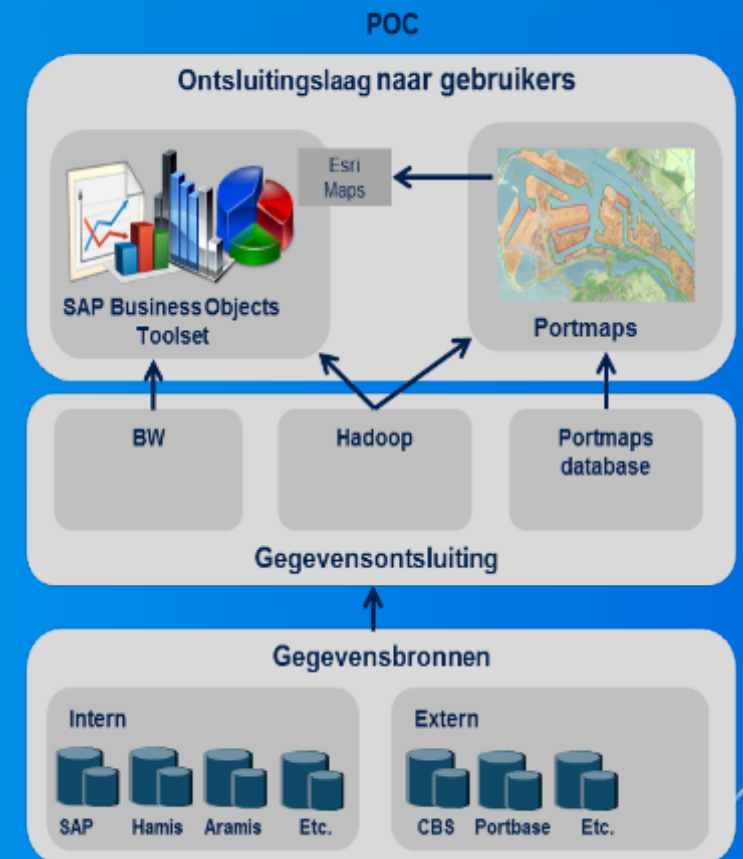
POC

Ontsluitingslaag naar gebruikers

Esri Maps

SAP Business Objects Toolset

Portmaps

BW

Hadoop

Portmaps database

Gegevensontsluiting

Gegevensbronnen

Intern

SAP Hamis Aramis Etc.

Extern

CBS Portbase Etc.